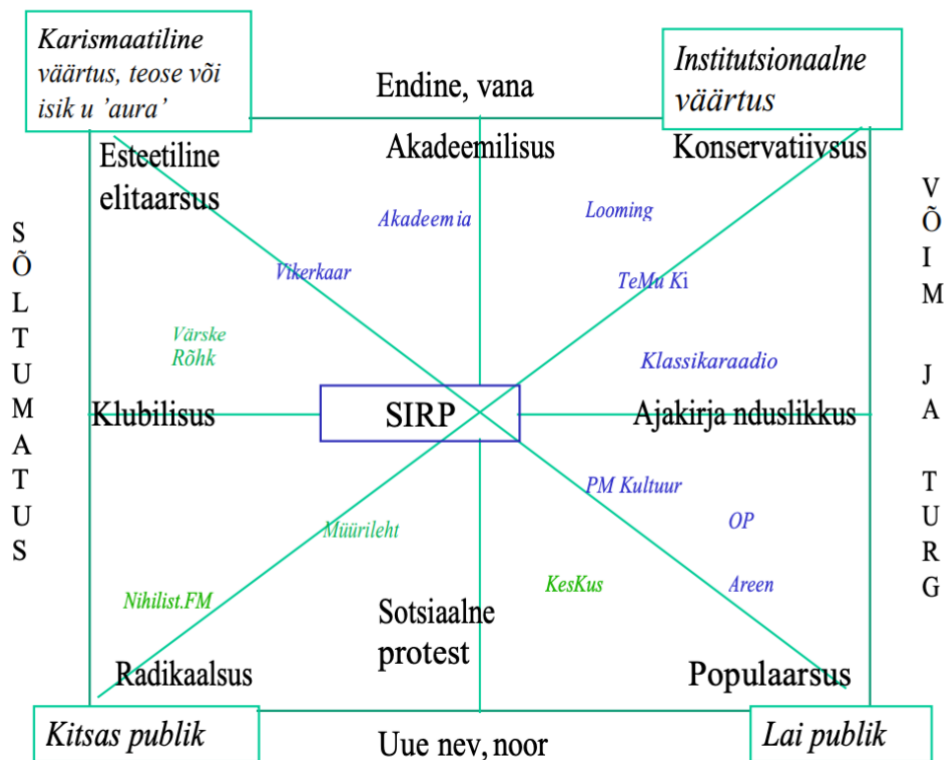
Karismaatiline väärtus, teose või isik u 'aura'

Endine, vana

Institutsionaalne väärtus

Esteetiline elitaarsus

Akadeemilisus

Konservatiivsus

SÕLTUMATUS

VÕIM JA TURG

Akadeemia

Looming

Vikerkaar

TeMu Ki

Värske Rõhk

Klassikaraadio

Klubilisus

SIRP

Ajakirja nduslikkus

PM Kultuur

Müürileht

OP

KesKus

Areen

Nihilist.FM

Sotsiaalne protest

Radikaalsus

Populaarsus

Kitsas publik

Uue nev, noor

Lai publik